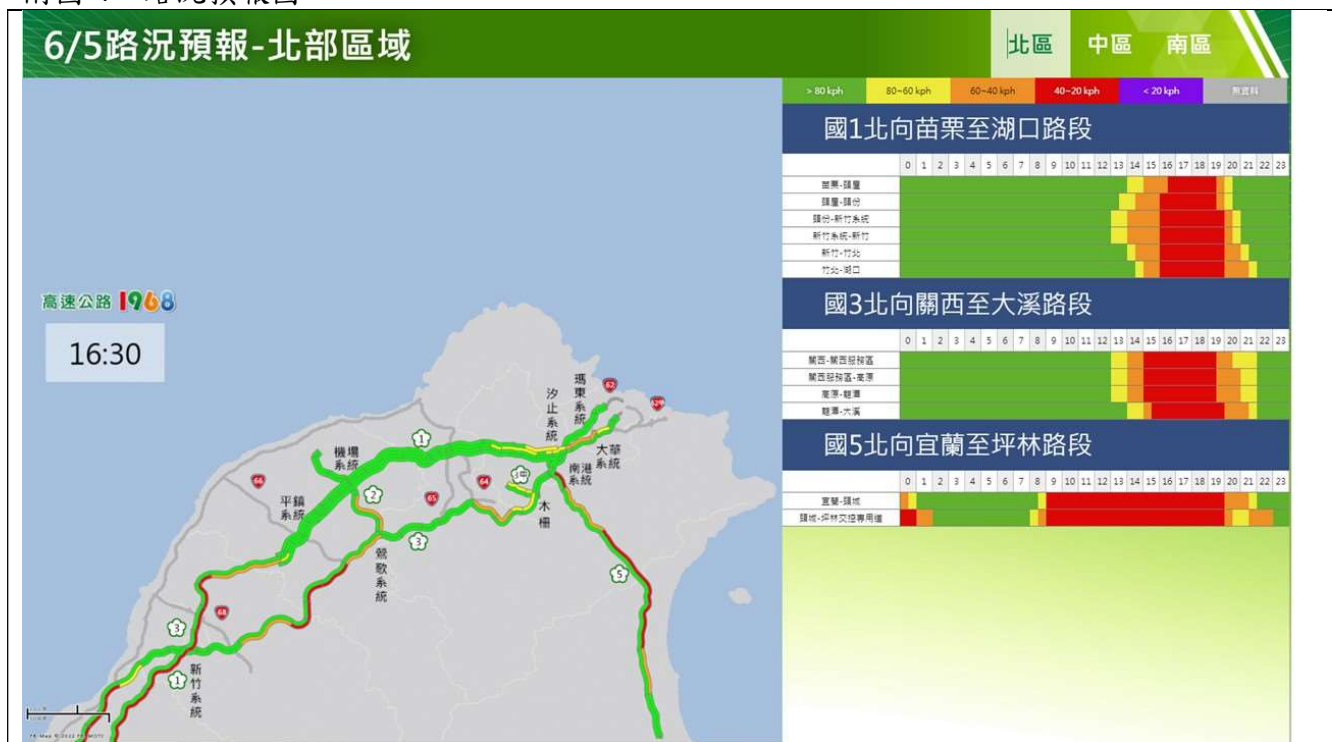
6/5路況預報-北部區域

北區 中區 南區

| > 80 kph | 80~60 kph | 60~40 kph | 40~20 kph | < 20 kph | 無資料 |
|---|---|---|---|---|---|

國1北向苗栗至湖口路段

| | 0 | 1 | 2 | 3 | 4 | 5 | 6 | 7 | 8 | 9 | 10 | 11 | 12 | 13 | 14 | 15 | 16 | 17 | 18 | 19 | 20 | 21 | 22 | 23 |
|---|---|---|---|---|---|---|---|---|---|---|---|---|---|---|---|---|---|---|---|---|---|---|---|---|
| 苗栗-頭屋 | | | | | | | | | | | | | | | | | | | | | | | | |
| 頭屋-頭份 | | | | | | | | | | | | | | | | | | | | | | | | |
| 頭份-新竹系統 | | | | | | | | | | | | | | | | | | | | | | | | |
| 新竹系統-新竹 | | | | | | | | | | | | | | | | | | | | | | | | |
| 新竹-竹北 | | | | | | | | | | | | | | | | | | | | | | | | |
| 竹北-湖口 | | | | | | | | | | | | | | | | | | | | | | | | |

國3北向關西至大溪路段

| | 0 | 1 | 2 | 3 | 4 | 5 | 6 | 7 | 8 | 9 | 10 | 11 | 12 | 13 | 14 | 15 | 16 | 17 | 18 | 19 | 20 | 21 | 22 | 23 |
|---|---|---|---|---|---|---|---|---|---|---|---|---|---|---|---|---|---|---|---|---|---|---|---|---|
| 關西-關西服務區 | | | | | | | | | | | | | | | | | | | | | | | | |
| 關西服務區-龍潭 | | | | | | | | | | | | | | | | | | | | | | | | |
| 龍潭-龍潭 | | | | | | | | | | | | | | | | | | | | | | | | |
| 龍潭-大溪 | | | | | | | | | | | | | | | | | | | | | | | | |

國5北向宜蘭至坪林路段

| | 0 | 1 | 2 | 3 | 4 | 5 | 6 | 7 | 8 | 9 | 10 | 11 | 12 | 13 | 14 | 15 | 16 | 17 | 18 | 19 | 20 | 21 | 22 | 23 |
|---|---|---|---|---|---|---|---|---|---|---|---|---|---|---|---|---|---|---|---|---|---|---|---|---|
| 宜蘭-頭城 | | | | | | | | | | | | | | | | | | | | | | | | |
| 頭城-坪林交控專用道 | | | | | | | | | | | | | | | | | | | | | | | | |

高速公路 1968

16:30

瑪東系統 汐止系統 62 62A 1 機場系統 大華系統 南港系統 66 平鎮系統 2 65 64 5 木柵 3 鶯歌系統 5 68 3 新竹系統 1